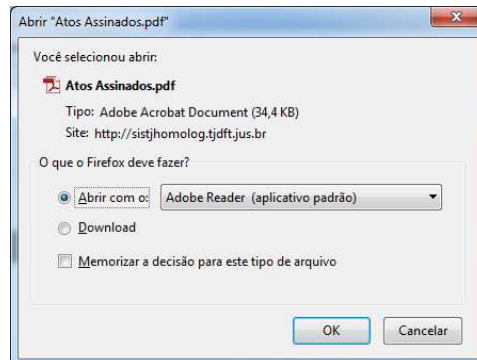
Abrir "Atos Assinados.pdf"

Você selecionou abrir:

Atos Assinados.pdf

Tipo: Adobe Acrobat Document (34,4 KB)

Site: http://sistjhomolog.tjdft.jus.br

O que o Firefox deve fazer?

Abrir com o: Adobe Reader (aplicativo padrão)

Download

Memorizar a decisão para este tipo de arquivo

OK Cancelar